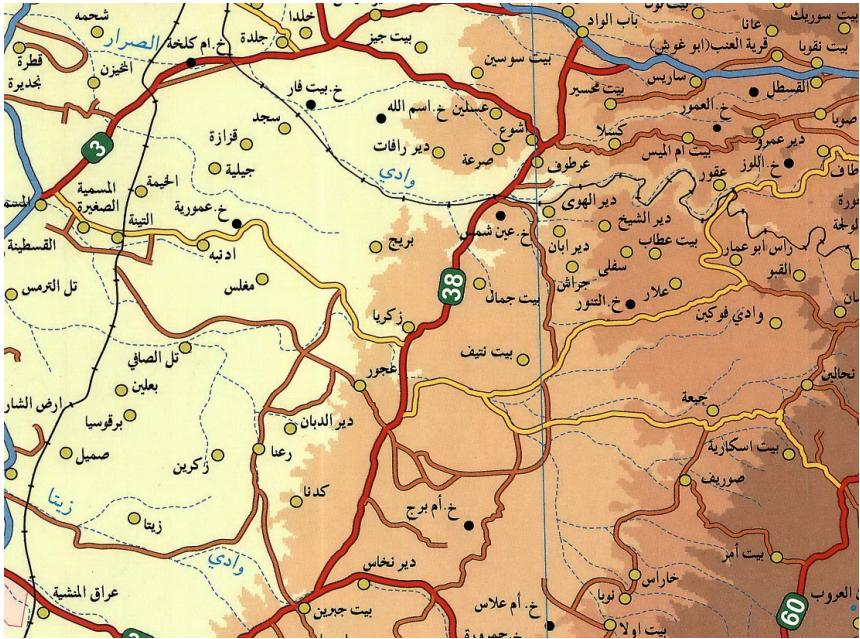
شحمه
قطرة
بجديرة
الصرار
الخيزن
خ. ام كلخة
جلدة
خلدا
بيت جيز
بيت سوسين
باب الواد
بيت سوريك
عانا
قرية العنب (ابو غوش)
بيت نقوبا
صوبا
ساريس
بيت محسير
خ. العمور
القسطل
كسلا
بيت ام الميس
دير عمرو
خ. اللوز
عقور
خ. بيت فار
عسلين خ. اسم الله
سجد
قزازة
جيلية
دير رافات
اشوع
صرعة
عرطوف
وادي
دير الهوى
دير الشيخ
بيت عطاب
المسمية الصغيرة
الخيمة
التينة
خ. عمورية
القسطينة
ادنبه
مغلس
بريج
خ. عين شمس
ديرابان
جراش
سفلى
علار
خ. التنور
راس ابو عمار
القبو
وادي فوكين
تل الترمس
زكريا
38
بيت جمال
3
تل الصافي
بعلين
عجور
بيت نتيف
ارض الشار
برقوسيا
دير الدبان
جبعة
نحالين
صميل
رعنا
بيت اسكارية
زكرين
كدنا
صوريف
زيتا
زيتا
خ. ام برج
وادي
دير نخاس
خاراس
بيت امر
عراق المنشية
بيت جبرين
نوبا
خ. ام علاس
بيت اولا
العروب
60